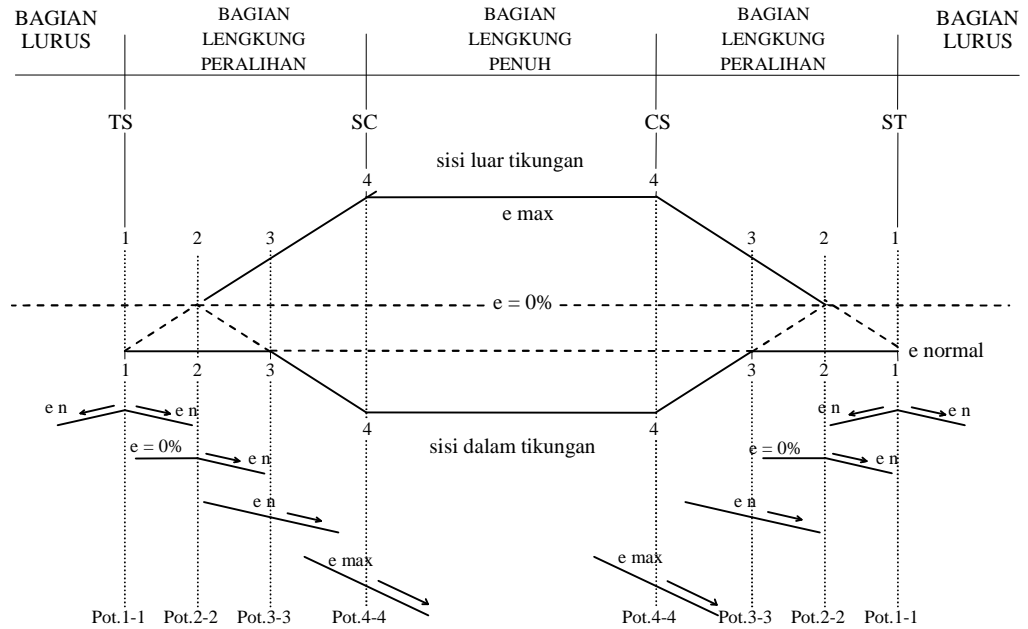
BAGIAN LURUS

BAGIAN LENGKUNG PERALIHAN

BAGIAN LENGKUNG PENUH

BAGIAN LENGKUNG PERALIHAN

BAGIAN LURUS

TS

SC

CS

ST

sisi luar tikungan

4

4

e max

1

2

3

3

2

1

e = 0%

e normal

1

2

3

3

2

1

e n

e n

e n

e n

4

4

e = 0%

e n

sisi dalam tikungan

e = 0%

e n

e n

e n

e max

e max

Pot.1-1

Pot.2-2

Pot.3-3

Pot.4-4

Pot.4-4

Pot.3-3

Pot.2-2

Pot.1-1